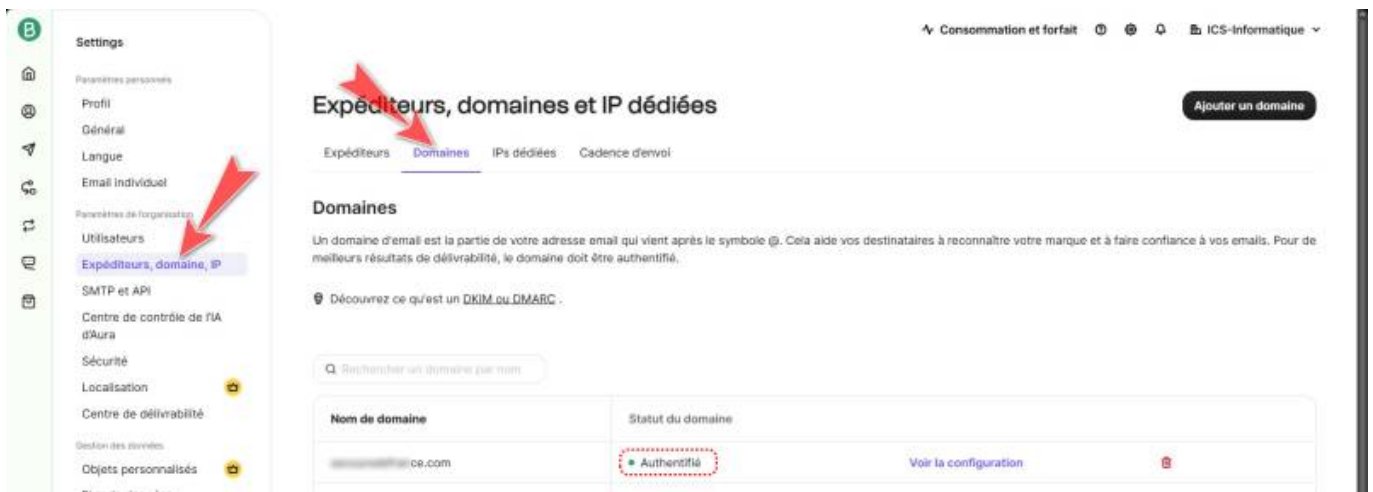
B

Settings

Paramètres personnels

Profil

Général

Langue

Email individuel

Paramètres de l'organisation

Utilisateurs

Expéditeurs, domaine, IP

SMTP et API

Centre de contrôle de l'IA d'Aura

Sécurité

Localisation

Centre de délivrabilité

Gestion des données

Objets personnalisés

Consommation et forfait

ICS-Informatique

Expéditeurs, domaines et IP dédiées

Ajouter un domaine

Expéditeurs Domaines IPs dédiées Cadence d'envoi

Domaines

Un domaine d'email est la partie de votre adresse email qui vient après le symbole @. Cela aide vos destinataires à reconnaître votre marque et à faire confiance à vos emails. Pour de meilleurs résultats de délivrabilité, le domaine doit être authentifié.

Découvrez ce qu'est un DKIM ou DMARC .

Rechercher un domaine par nom

| Nom de domaine | Statut du domaine | | |
|---|---|---|---|
| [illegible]ce.com | Authentifié | Voir la configuration | |